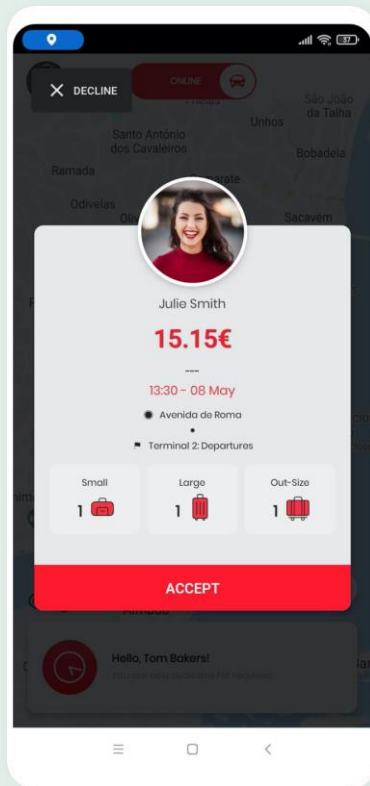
37

DECLINE

ONLINE

Póvoa

São João da Talha

Unhos

Santo António dos Cavaleiros

Bobadela

Ramada

Odivelas

Sacavém

Julie Smith

15.15€

---

13:30 - 08 May

Avenida de Roma

Terminal 2: Departures

Small

1

Large

1

Out-Size

1

ACCEPT

Hello, Tom Bakers!

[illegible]